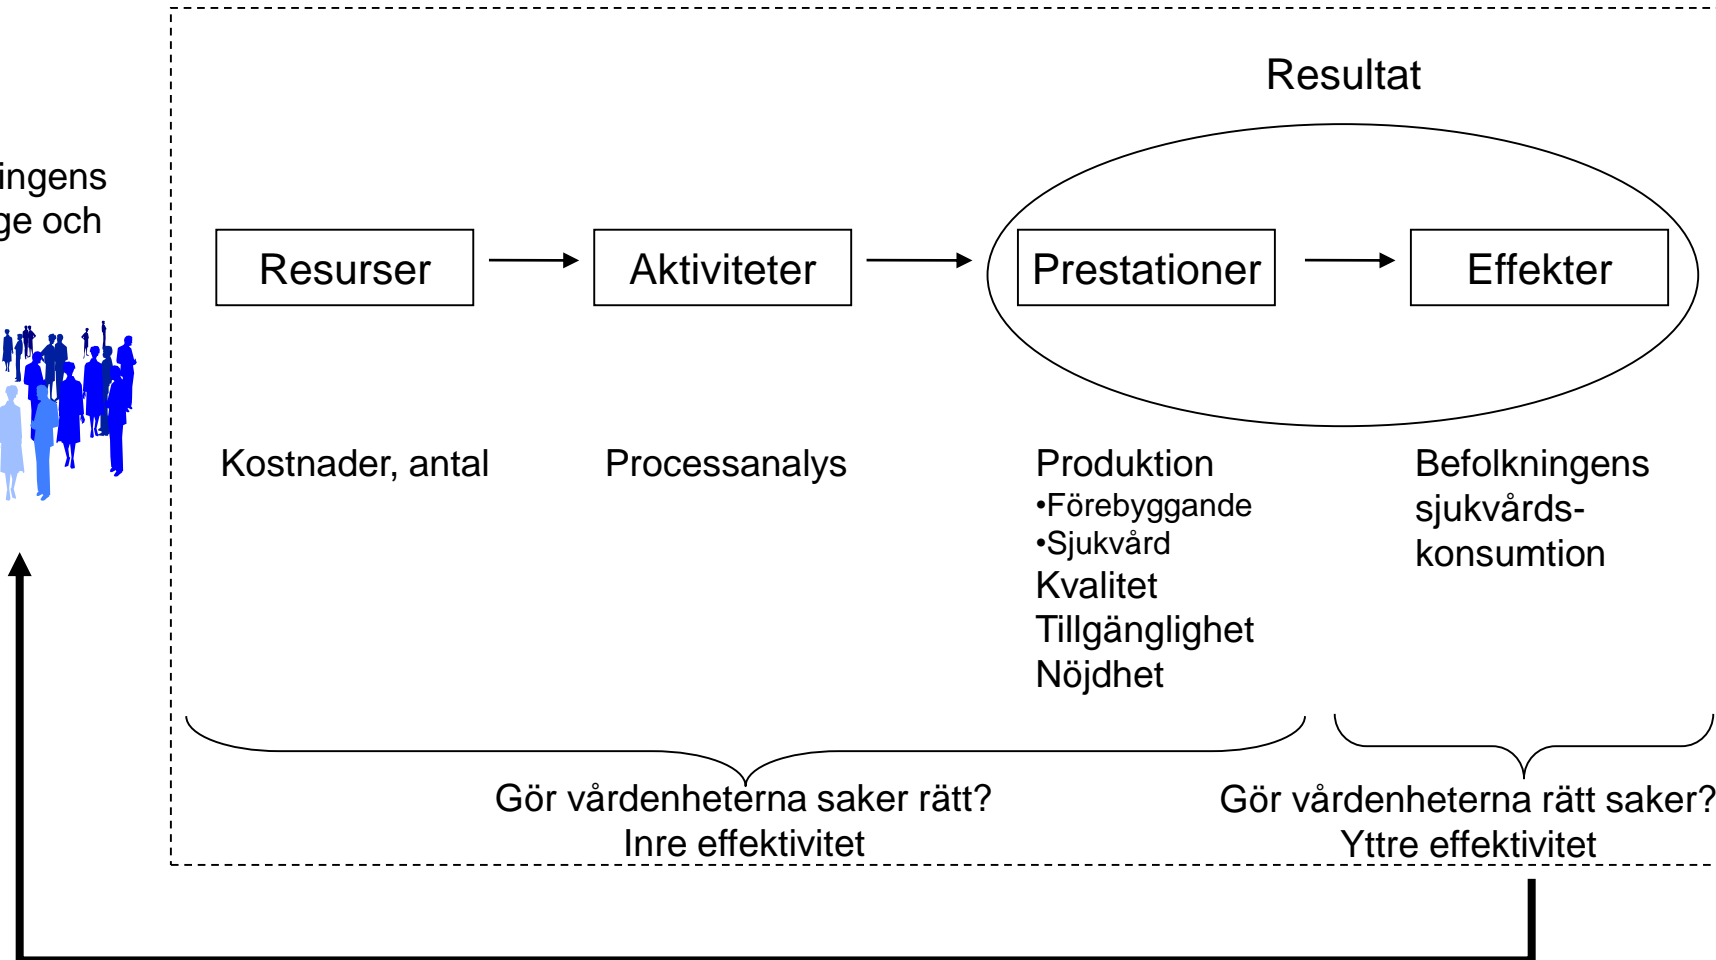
ingens
ge och

Resultat

Resurser

Aktiviteter

Prestationer

Effekter

Kostnader, antal

Processanalys

Produktion
•Förebyggande
•Sjukvård
Kvalitet
Tillgänglighet
Nöjdhet

Befolkningens sjukvårdskonsumtion

Gör vårdenheterna saker rätt?
Inre effektivitet

Gör vårdenheterna rätt saker?
Yttre effektivitet